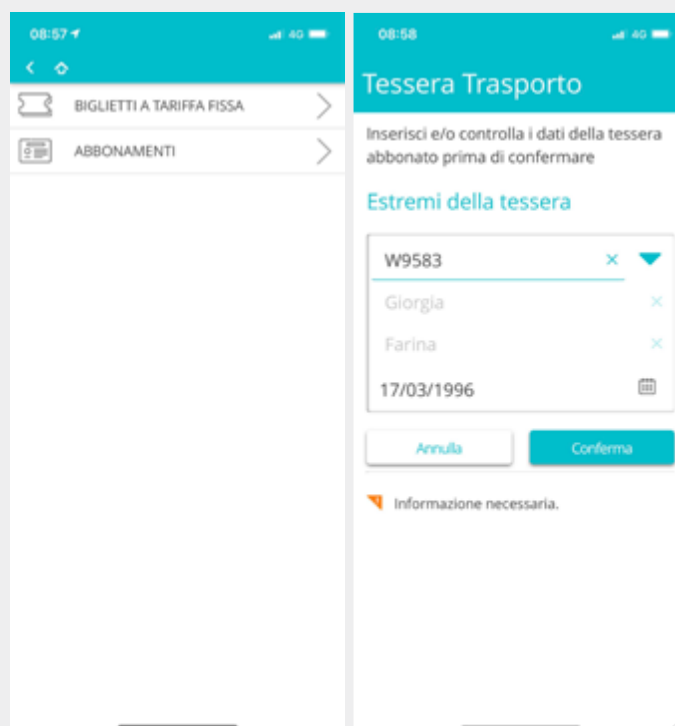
08:57
4G

BIGLIETTI A TARIFFA FISSA

ABBONAMENTI

08:58
4G

Tessera Trasporto

Inserisci e/o controlla i dati della tessera abbonato prima di confermare

Estremi della tessera

W9583
×
Giorgia
×
Farina
×
17/03/1996

Annulla
Conferma

Informazione necessaria.